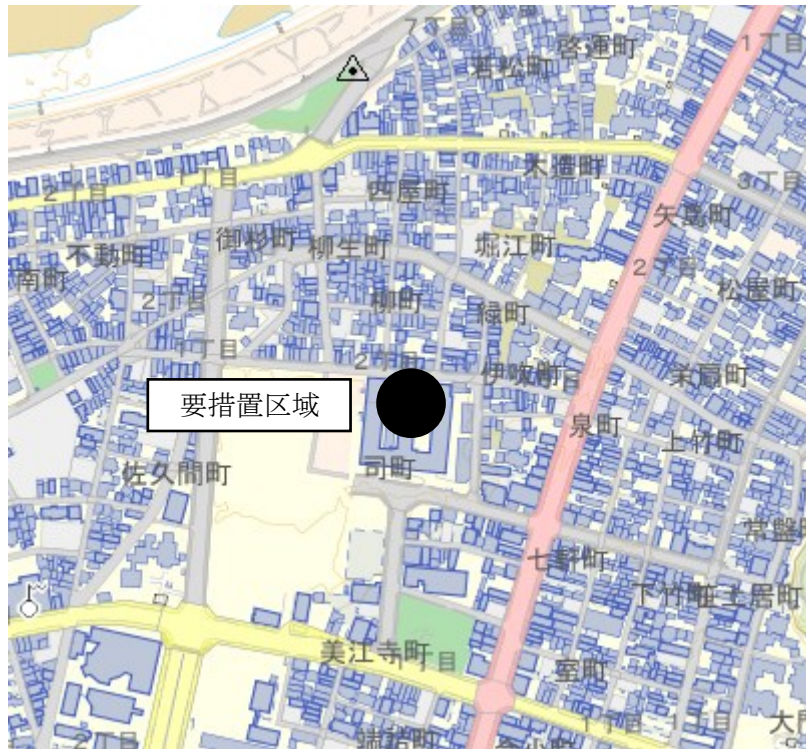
7丁目
啓運町
1丁目
若松町
木造町
3丁目
2丁目
1丁目
西屋町
矢島町
御杉町
柳生町
不動町
堀江町
2丁目
南町
2丁目
松島町
柳町
緑町
1丁目
2丁目
伊勢町
末廣町
要措置区域
泉町
上竹町
司町
佐久間町
常盤
七軒町
下竹町
土居町
美江寺町
室町
1丁目
1丁目
大門
2丁目
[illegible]